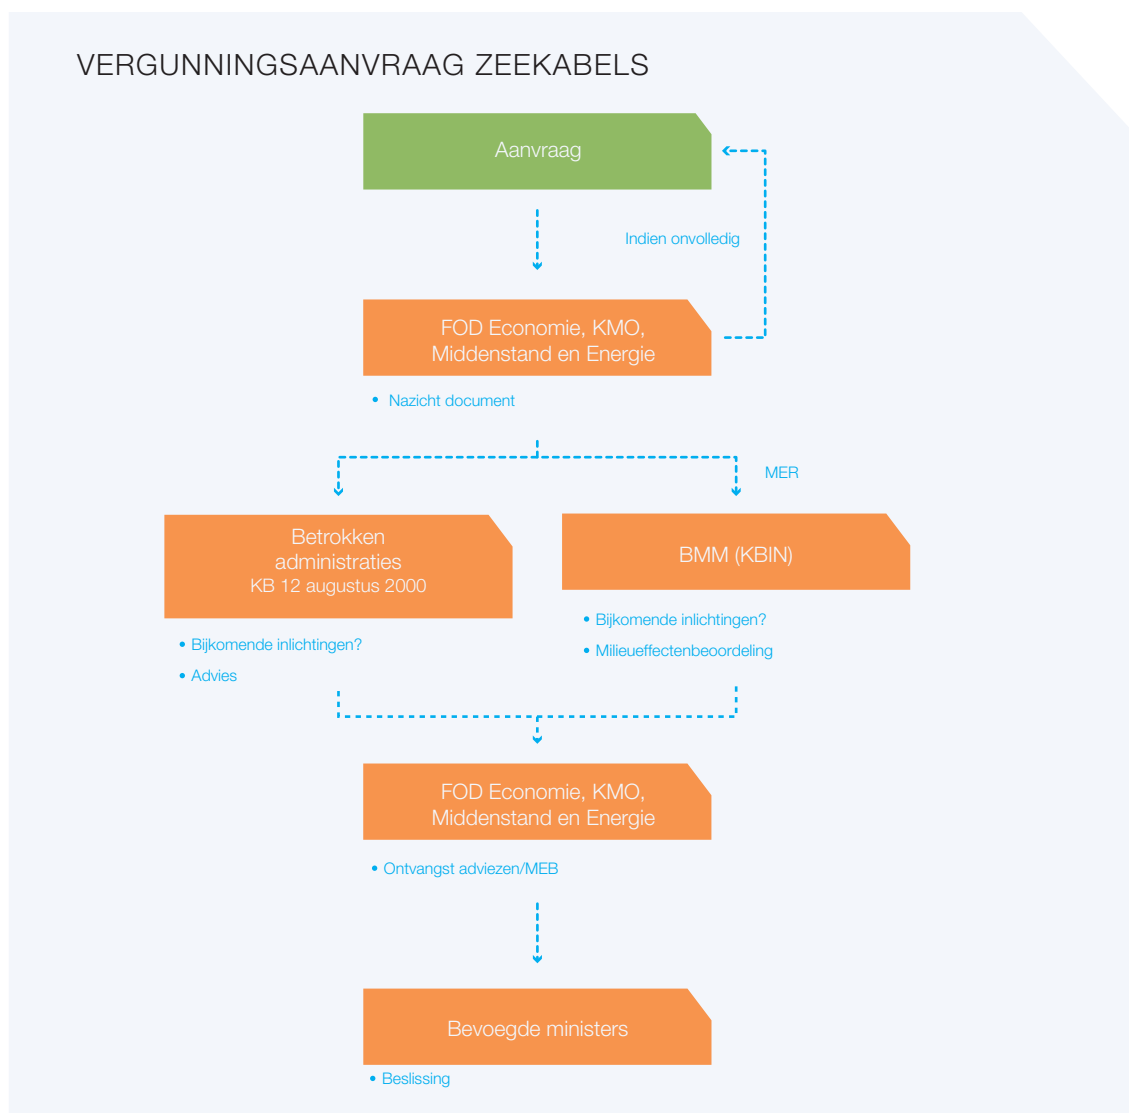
VERGUNNINGSAANVRAAG ZEEKABELS

Aanvraag

Indien onvolledig

FOD Economie, KMO, Middenstand en Energie

• Nazicht document

MER

Betrokken administraties
KB 12 augustus 2000

• Bijkomende inlichtingen?
• Advies

BMM (KBIN)

• Bijkomende inlichtingen?
• Milieueffectenbeoordeling

FOD Economie, KMO, Middenstand en Energie

• Ontvangst adviezen/MEB

Bevoegde ministers

• Beslissing